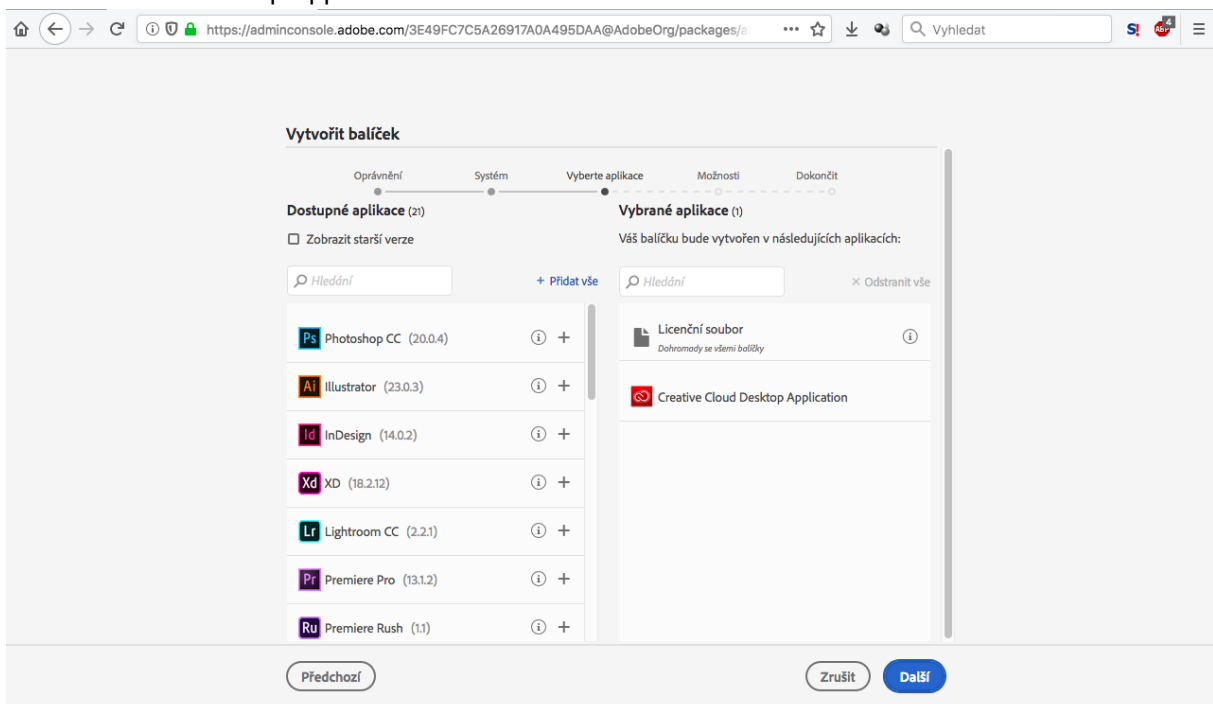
https://adminconsole.adobe.com/3E49FC7C5A26917A0A495DAA@AdobeOrg/packages/a

Vyhledat

Vytvořit balíček

Oprávnění Systém Vyberte aplikace Možnosti Dokončit

Dostupné aplikace (21)

Zobrazit starší verze

Hledání

+ Přidat vše

Ps Photoshop CC (20.0.4)

Ai Illustrator (23.0.3)

Id InDesign (14.0.2)

Xd XD (18.2.12)

Lr Lightroom CC (2.2.1)

Pr Premiere Pro (13.1.2)

Ru Premiere Rush (1.1)

Vybrané aplikace (1)

Váš balíčku bude vytvořen v následujících aplikacích:

Hledání

× Odstranit vše

Licenční soubor
Dohromady se všemi balíčky

Creative Cloud Desktop Application

Předchozí

Zrušit

Další